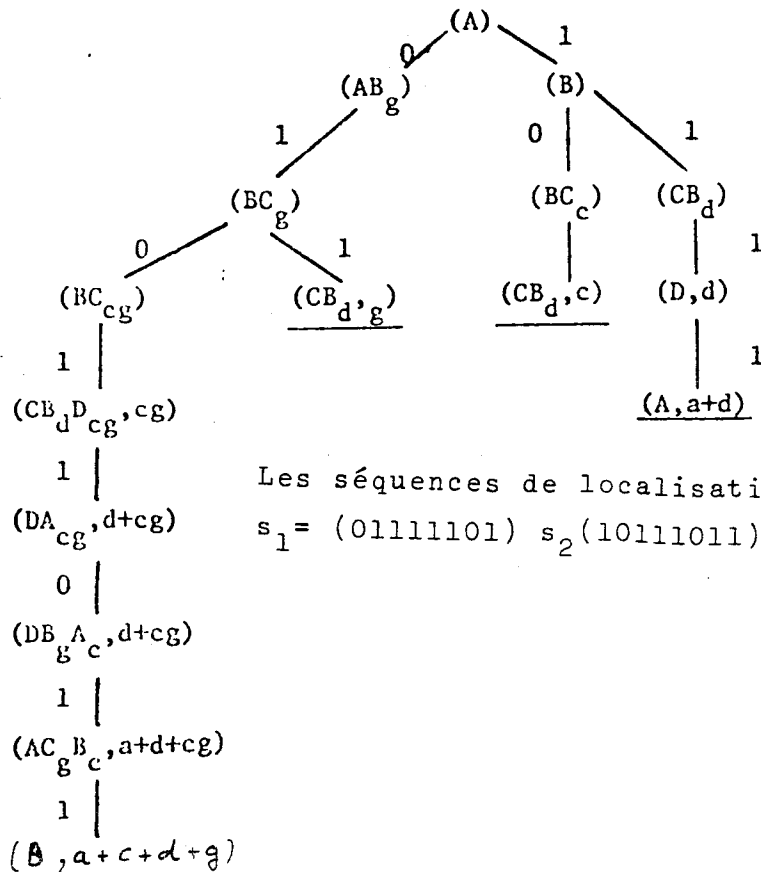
(A)

0 1

$(AB_g)$ (B)

1 0 1

$(BC_g)$ $(BC_c)$ $(CB_d)$

0 1 1

$(BC_{cg})$ $(CB_d, g)$ $(CB_d, c)$ (D,d)

1 1

$(CB_dD_{cg}, cg)$ (A,a+d)

1

$(DA_{cg}, d+cg)$

0

$(DB_gA_c, d+cg)$

1

$(AC_gB_c, a+d+cg)$

1

(B ,a+c+d+g)

Les séquences de localisati

$s_1$= (01111101) $s_2$(10111011)